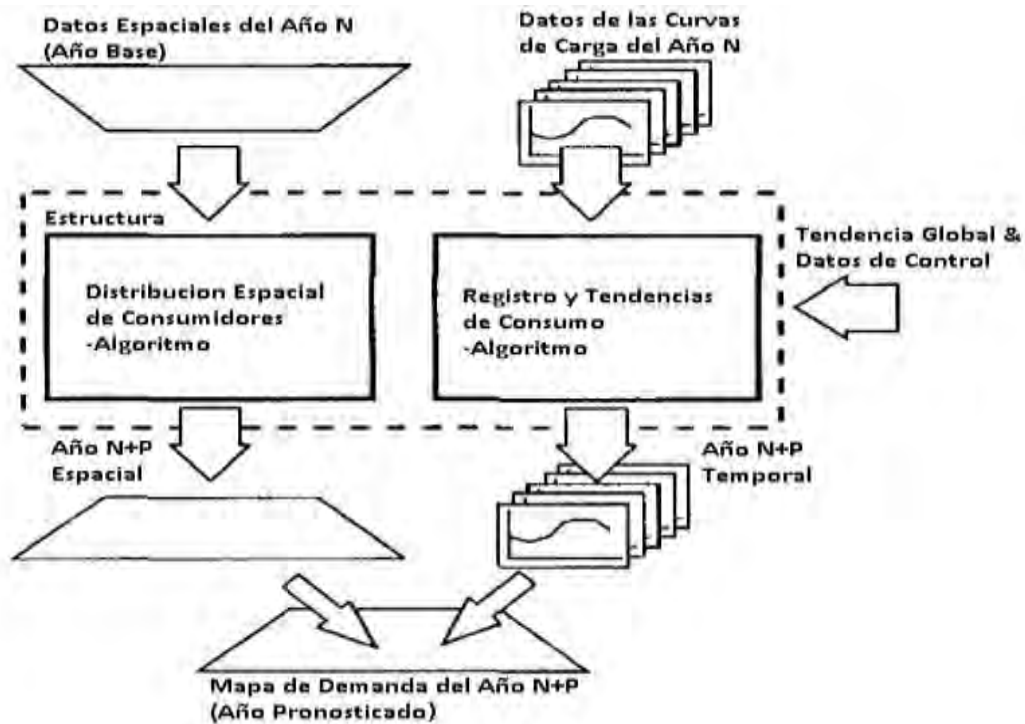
Datos Espaciales del Año N
(Año Base)

Datos de las Curvas
de Carga del Año N

Estructura

Tendencia Global &
Datos de Control

Distribucion Espacial
de Consumidores
-Algoritmo

Registro y Tendencias
de Consumo
-Algoritmo

Año N+P
Espacial

Año N+P
Temporal

Mapa de Demanda del Año N+P
(Año Pronosticado)